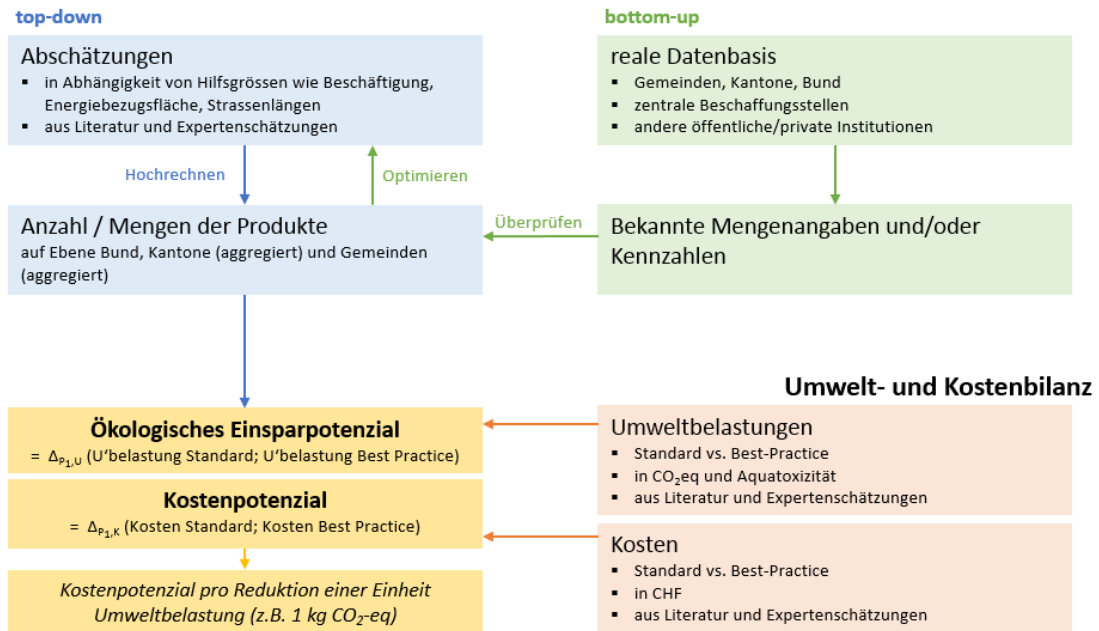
top-down

bottom-up

Abschätzungen
- in Abhängigkeit von Hilfsgrössen wie Beschäftigung, Energiebezugsfläche, Strassenlängen
- aus Literatur und Expertenschätzungen

reale Datenbasis
- Gemeinden, Kantone, Bund
- zentrale Beschaffungsstellen
- andere öffentliche/private Institutionen

Hochrechnen

Optimieren

Anzahl / Mengen der Produkte
auf Ebene Bund, Kantone (aggregiert) und Gemeinden (aggregiert)

Überprüfen

Bekannte Mengenangaben und/oder Kennzahlen

Umwelt- und Kostenbilanz

Ökologisches Einsparpotenzial
= $\Delta_{P_1,U}$ (U'belastung Standard; U'belastung Best Practice)

Umweltbelastungen
- Standard vs. Best-Practice
- in $CO_2$eq und Aquatoxizität
- aus Literatur und Expertenschätzungen

Kostenpotenzial
= $\Delta_{P_1,K}$ (Kosten Standard; Kosten Best Practice)

Kosten
- Standard vs. Best-Practice
- in CHF
- aus Literatur und Expertenschätzungen

Kostenpotenzial pro Reduktion einer Einheit Umweltbelastung (z.B. 1 kg $CO_2$-eq)